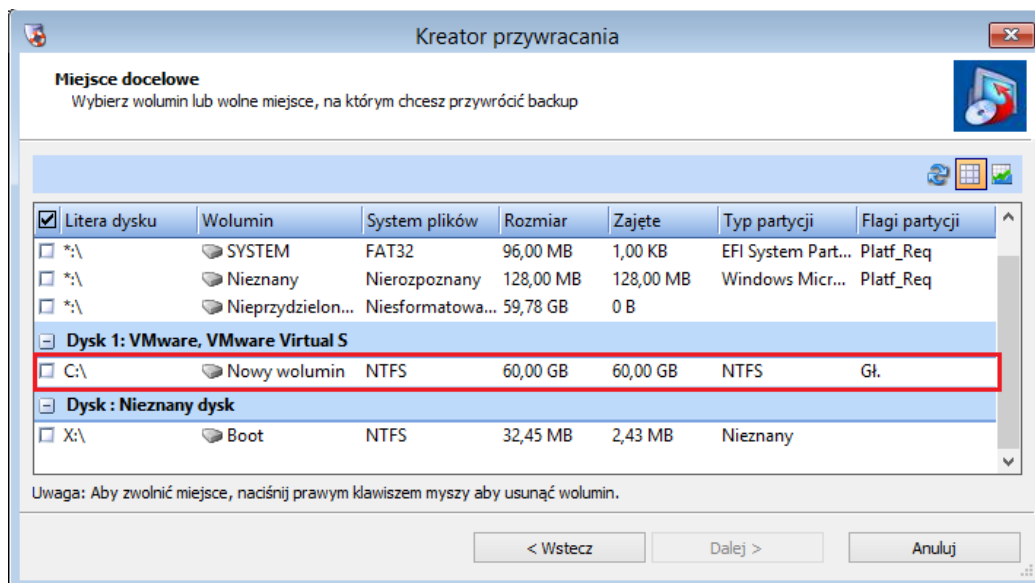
Kreator przywracania

Miejsce docelowe
Wybierz wolumin lub wolne miejsce, na którym chcesz przywrócić backup

| Litera dysku | Wolumin | System plików | Rozmiar | Zajęte | Typ partycji | Flagi partycji |
|---|---|---|---|---|---|---|
| *:\ | SYSTEM | FAT32 | 96,00 MB | 1,00 KB | EFI System Part... | Platf_Req |
| *:\ | Nieznany | Nierozpoznany | 128,00 MB | 128,00 MB | Windows Micr... | Platf_Req |
| *:\ | Nieprzydzielon... | Niesformatowa... | 59,78 GB | 0 B | | |
| Dysk 1: VMware, VMware Virtual S | | | | | | |
| C:\ | Nowy wolumin | NTFS | 60,00 GB | 60,00 GB | NTFS | Gł. |
| Dysk : Nieznany dysk | | | | | | |
| X:\ | Boot | NTFS | 32,45 MB | 2,43 MB | Nieznany | |

Uwaga: Aby zwolnić miejsce, naciśnij prawym klawiszem myszy aby usunąć wolumin.

< Wstecz
Dalej >
Anuluj